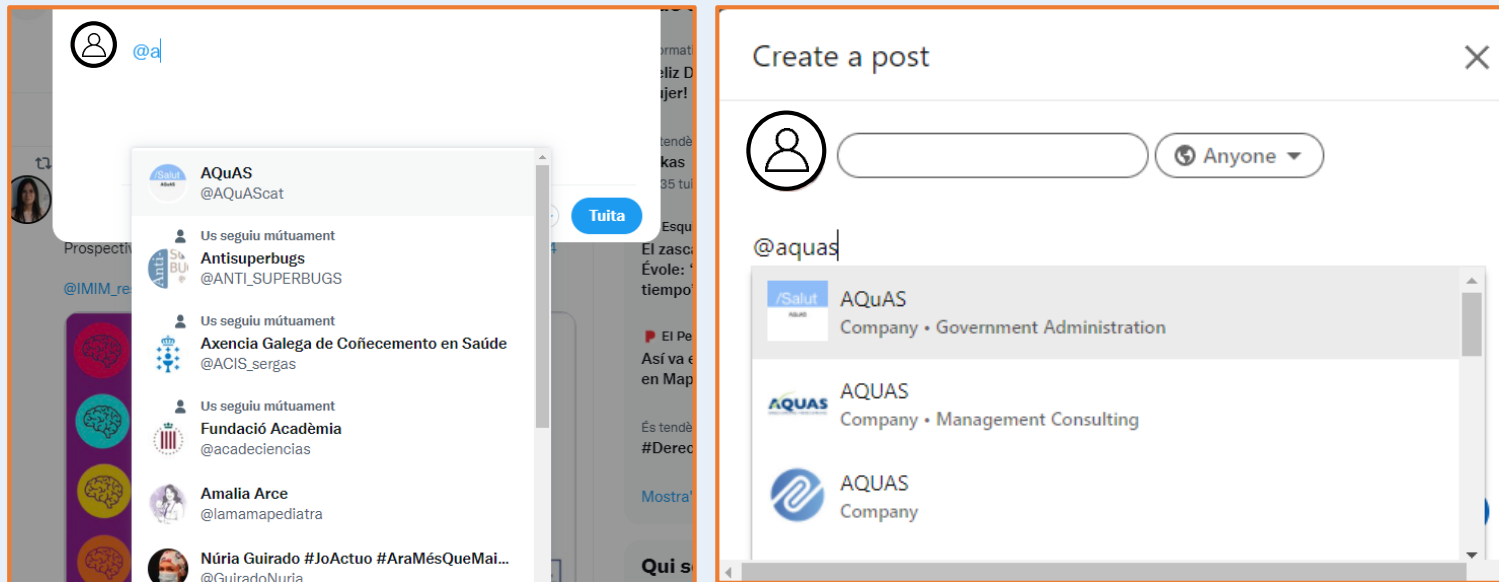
@a

AQuAS
@AQuAScat

Us seguiu mútuament
Antisuperbugs
@ANTI_SUPERBUGS

Us seguiu mútuament
Axencia Galega de Coñecemento en Saúde
@ACIS_sergas

Us seguiu mútuament
Fundació Acadèmia
@acadeciencias

Amalia Arce
@lamamapediatra

Núria Guirado #JoActuo #AraMésQueMai...
@GuiradoNuria

Tuita

Prospectiv
@IMIM_re

ormati
eliz D
ujer!
tendè
kas
35 tu
Esqu
El zasca
Évole: "
tiempo"
El Pe
Así va e
en Map
És tendè
#Derec
Mostra
Qui s

Create a post

Anyone

@aquas

AQuAS
Company • Government Administration

AQUAS
Company • Management Consulting

AQUAS
Company